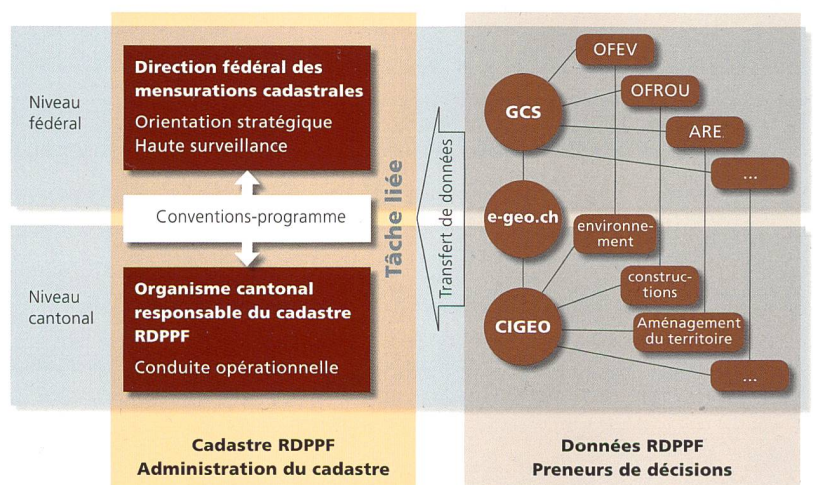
Niveau fédéral

Direction fédéral des mensurations cadastrales

Orientation stratégique
Haute surveillance

Conventions-programme

Niveau cantonal

Organisme cantonal responsable du cadastre RDPPF

Conduite opérationnelle

Tâche liée

Transfert de données

GCS

OFEV

OFROU

ARE

...

e-geo.ch

environnement

CIGEO

constructions

Aménagement du territoire

...

Cadastre RDPPF
Administration du cadastre

Données RDPPF
Preneurs de décisions